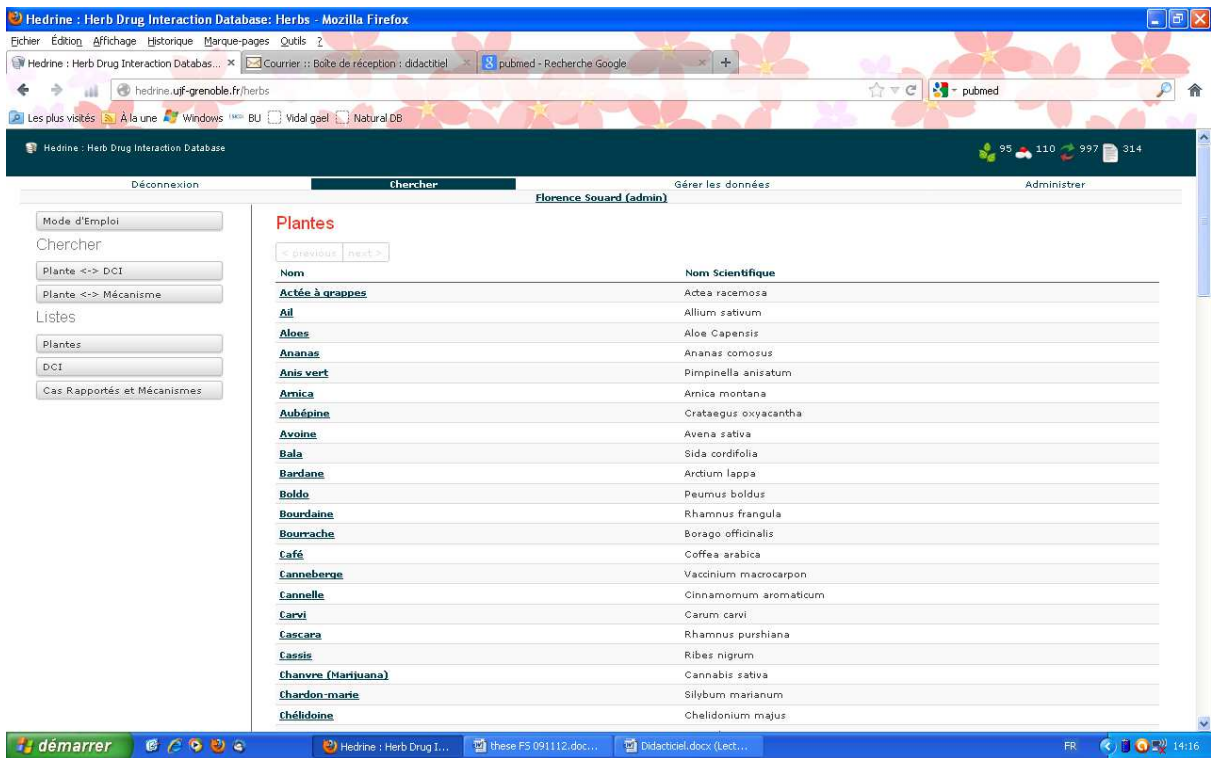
Hedrine : Herb Drug Interaction Database: Herbs - Mozilla Firefox

Fichier Édition Affichage Historique Marque-pages Outils ?

Hedrine : Herb Drug Interaction Databas... × | Courrier :: Boîte de réception : didactitiel × | pubmed - Recherche Google × | +

hedrine.ujf-grenoble.fr/herbs

pubmed

Les plus visités | À la une | Windows | BU | Vidal gael | Natural DB

Hedrine : Herb Drug Interaction Database

95 110 997 314

Déconnexion | Chercher | Gérer les données | Administrer

Florence Souard (admin)

Mode d'Emploi

Chercher

Plante <-> DCI

Plante <-> Mécanisme

Listes

Plantes

DCI

Cas Rapportés et Mécanismes

Plantes

< previous | next >

| Nom | Nom Scientifique |
|---|---|
| Actée à grappes | Actea racemosa |
| Ail | Allium sativum |
| Aloes | Aloe Capensis |
| Ananas | Ananas comosus |
| Anis vert | Pimpinella anisatum |
| Arnica | Arnica montana |
| Aubépine | Crataegus oxyacantha |
| Avoine | Avena sativa |
| Bala | Sida cordifolia |
| Bardane | Arctium lappa |
| Boldo | Peumus boldus |
| Bourdaine | Rhamnus frangula |
| Bourrache | Borago officinalis |
| Café | Coffea arabica |
| Canneberge | Vaccinium macrocarpon |
| Cannelle | Cinnamomum aromaticum |
| Carvi | Carum carvi |
| Cascara | Rhamnus purshiana |
| Cassis | Ribes nigrum |
| Chanvre (Marijuana) | Cannabis sativa |
| Chardon-marie | Silybum marianum |
| Chélidoine | Chelidonium majus |

démarrer | Hedrine : Herb Drug I... | these FS 091112.doc... | Didacticiel.docx (Lect... | FR | 14:16